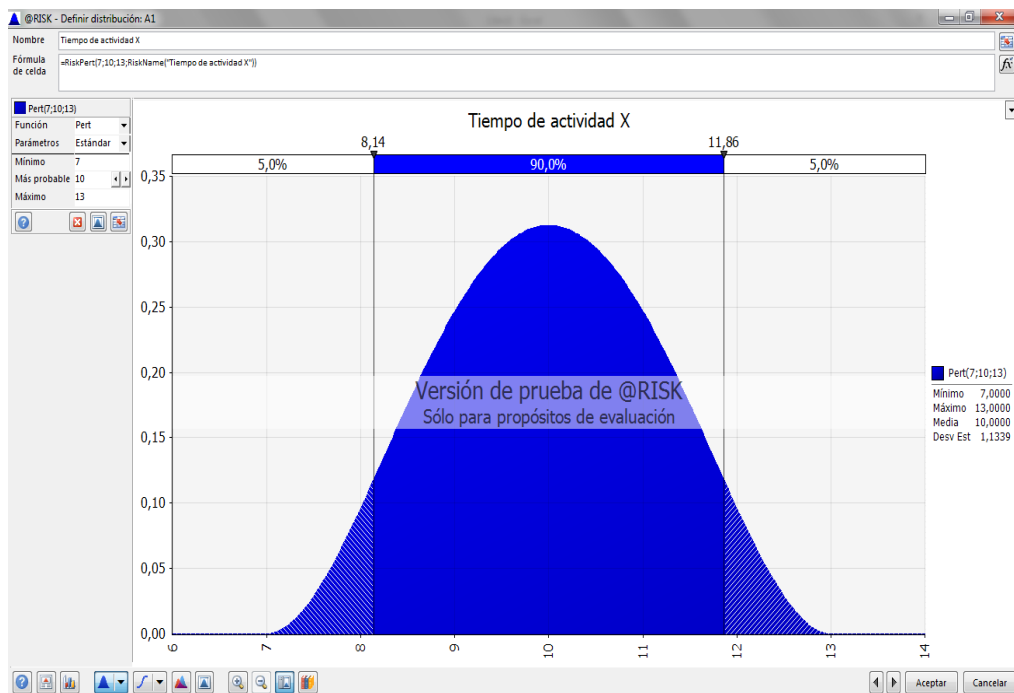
@RISK - Definir distribución: A1

Nombre Tiempo de actividad X

Fórmula de celda =RiskPert(7;10;13;RiskName("Tiempo de actividad X"))

Pert(7;10;13)

| Función | Pert |
|---|---|
| Parámetros | Estándar |
| Mínimo | 7 |
| Más probable | 10 |
| Máximo | 13 |

Tiempo de actividad X

8,14 11,86

5,0% 90,0% 5,0%

0,35
0,30
0,25
0,20
0,15
0,10
0,05
0,00

6 7 8 9 10 11 12 13 14

Versión de prueba de @RISK
Sólo para propósitos de evaluación

Pert(7;10;13)

| Mínimo | 7,0000 |
|---|---|
| Máximo | 13,0000 |
| Media | 10,0000 |
| Desv Est | 1,1339 |

Aceptar Cancelar